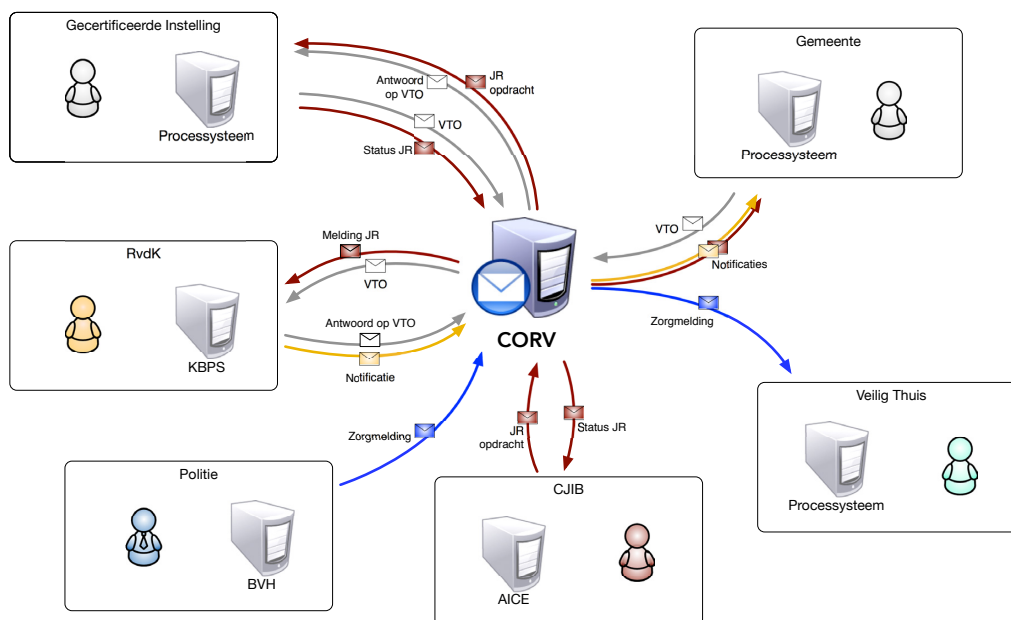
Gecertificeerde Instelling

Processysteem

Antwoord op VTO

JR opdracht

VTO

Status JR

Gemeente

Processysteem

VTO

Notificaties

RvdK

Melding JR

VTO

Antwoord op VTO

Notificatie

KBPS

CORV

Zorgmelding

Veilig Thuis

Processysteem

Zorgmelding

JR opdracht

Status JR

Politie

BVH

CJIB

AICE